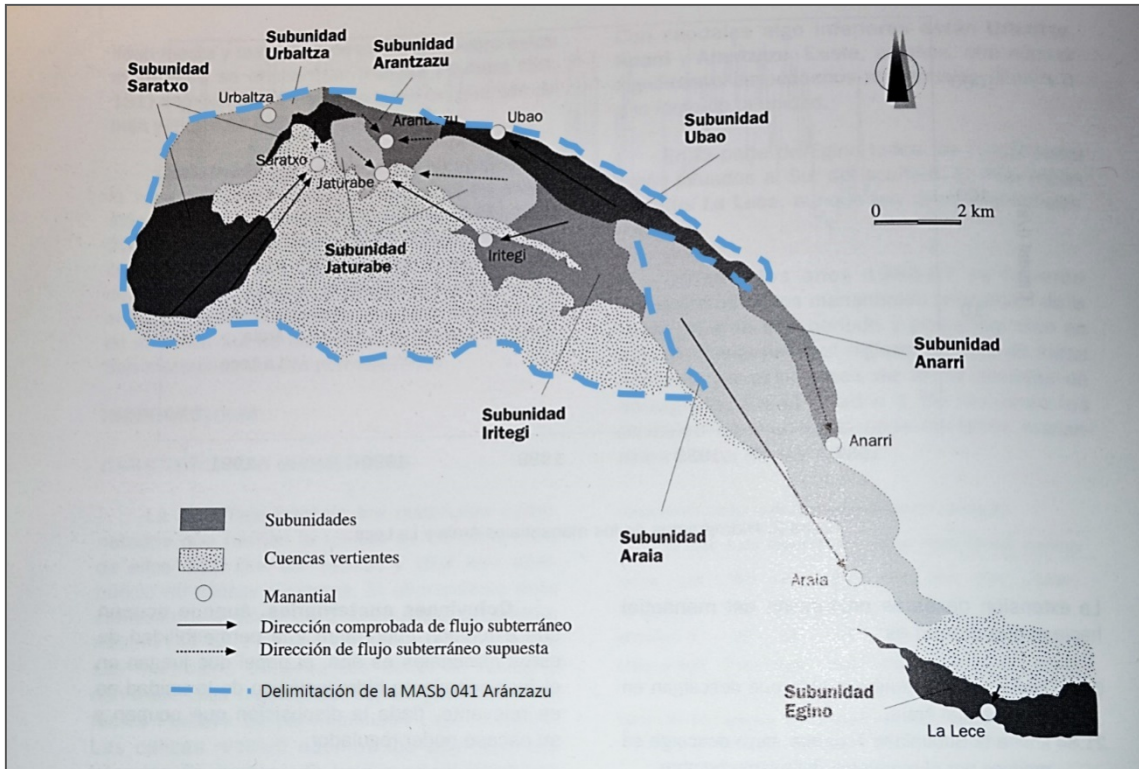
Subunidad Saratxo

Subunidad Urbaltza

Subunidad Arantzazu

Urbaltza

Arantzazu

Ubao

Subunidad Ubao

Saratxo

Jaturabe

Subunidad Jaturabe

Iritegi

0

2 km

Subunidad Anarri

Subunidad Iritegi

Anarri

Subunidad Araia

Araia

Subunidad Egino

La Lece

Subunidades

Cuencas vertientes

Manantial

Dirección comprobada de flujo subterráneo

Dirección de flujo subterráneo supuesta

Delimitación de la MASb 041 Aránzazu